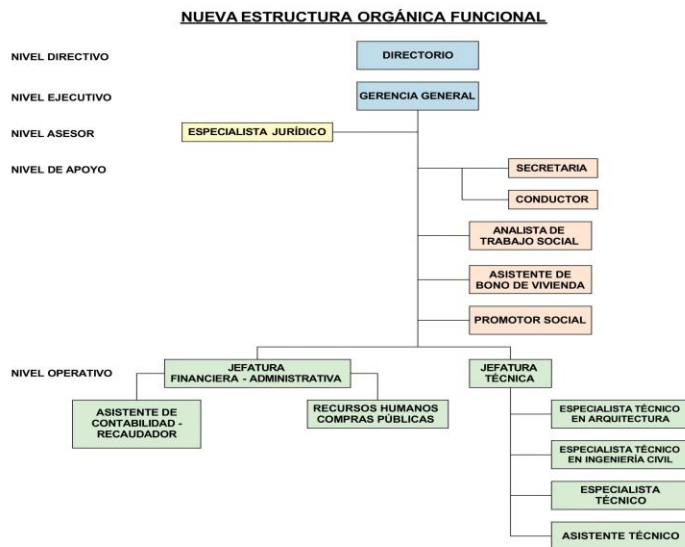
NUEVA ESTRUCTURA ORGÁNICA FUNCIONAL

NIVEL DIRECTIVO

DIRECTORIO

NIVEL EJECUTIVO

GERENCIA GENERAL

NIVEL ASESOR

ESPECIALISTA JURÍDICO

NIVEL DE APOYO

SECRETARIA

CONDUCTOR

ANALISTA DE TRABAJO SOCIAL

ASISTENTE DE BONO DE VIVIENDA

PROMOTOR SOCIAL

NIVEL OPERATIVO

JEFATURA FINANCIERA - ADMINISTRATIVA

JEFATURA TÉCNICA

ASISTENTE DE CONTABILIDAD - RECAUDADOR

RECURSOS HUMANOS COMPRAS PÚBLICAS

ESPECIALISTA TÉCNICO EN ARQUITECTURA

ESPECIALISTA TÉCNICO EN INGENIERÍA CIVIL

ESPECIALISTA TÉCNICO

ASISTENTE TÉCNICO